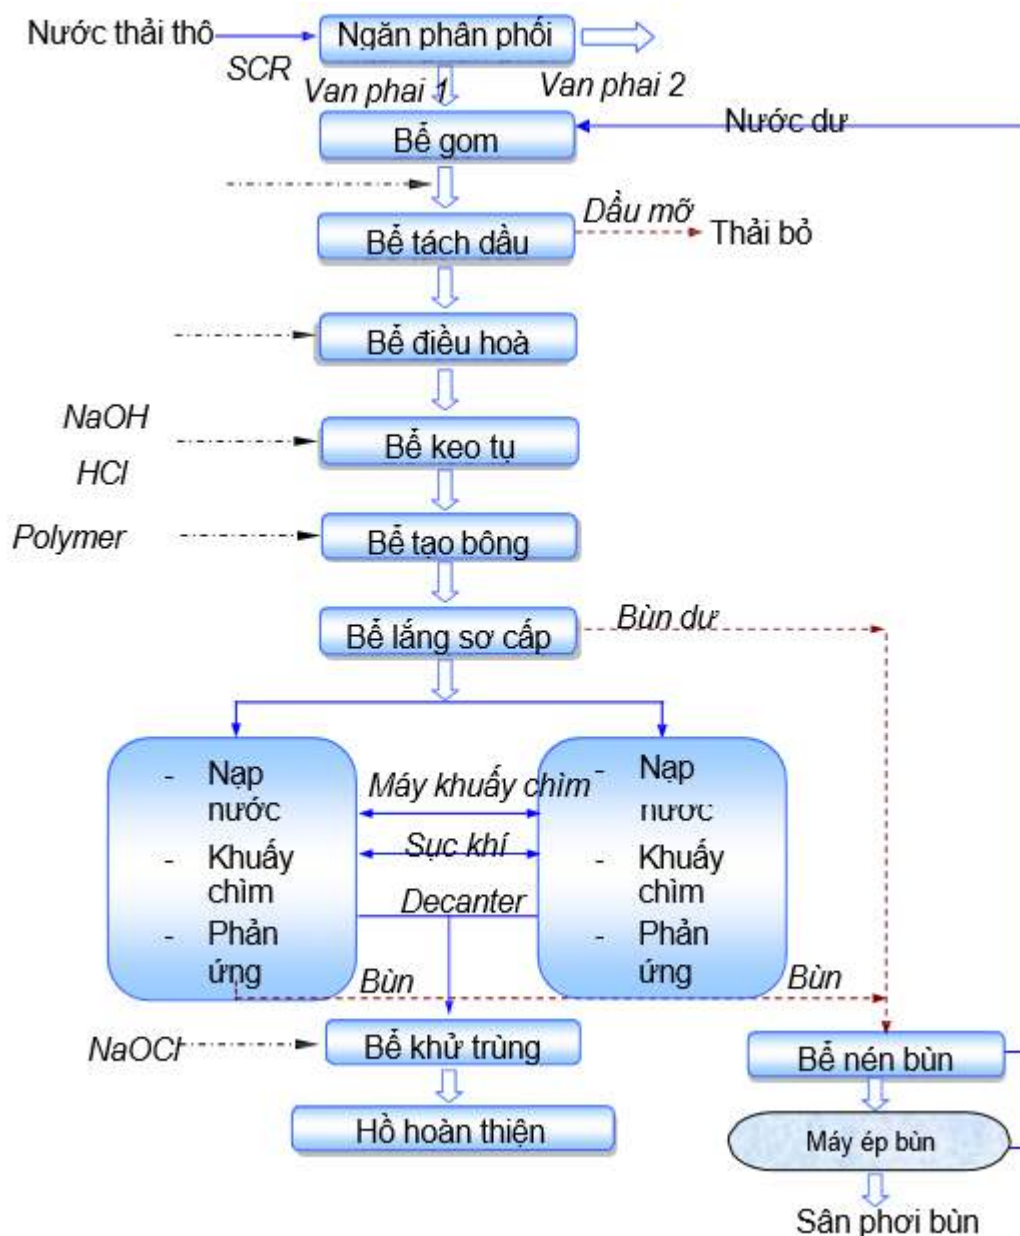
Nước thải thô

SCR

Ngăn phân phối

Van phai 1

Van phai 2

Bể gom

Nước dư

Bể tách dầu

Dầu mỡ

Thải bỏ

Bể điều hoà

NaOH

HCl

Bể keo tụ

Polymer

Bể tạo bông

Bể lắng sơ cấp

Bùn dư

- Nạp nước
- Khuấy chìm
- Phản ứng

Máy khuấy chìm

Sục khí

Decanter

- Nạp nước
- Khuấy chìm
- Phản ứng

Bùn

Bùn

NaOCl

Bể khử trùng

Hồ hoàn thiện

Bể nén bùn

Máy ép bùn

Sân phơi bùn